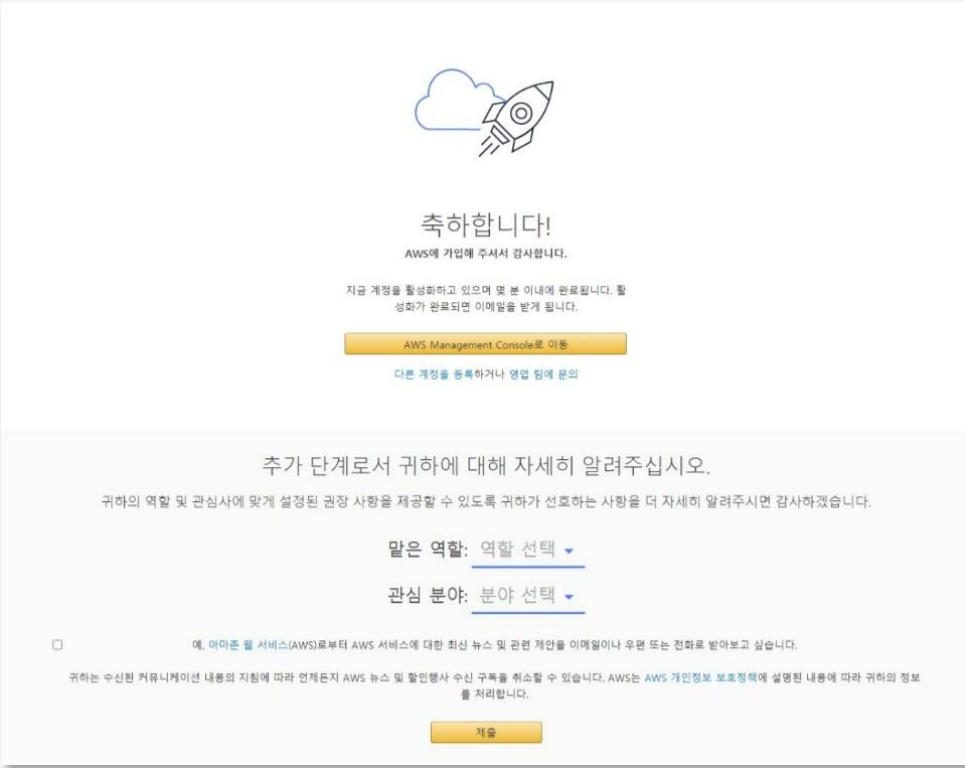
축하합니다!
AWS에 가입해 주셔서 감사합니다.

지금 계정을 활성화하고 있으며 몇 분 이내에 완료됩니다. 활성화가 완료되면 이메일을 받게 됩니다.

AWS Management Console로 이동

다른 계정을 등록하거나 영업 팀에 문의

추가 단계로서 귀하에 대해 자세히 알려주십시오.

귀하의 역할 및 관심사에 맞게 설정된 권장 사항을 제공할 수 있도록 귀하가 선호하는 사항을 더 자세히 알려주시면 감사하겠습니다.

맡은 역할: 역할 선택

관심 분야: 분야 선택

예, 아마존 웹 서비스(AWS)로부터 AWS 서비스에 대한 최신 뉴스 및 관련 제안을 이메일이나 우편 또는 전화로 받아보고 싶습니다.

귀하는 수신된 커뮤니케이션 내용의 지침에 따라 언제든지 AWS 뉴스 및 할인행사 수신 구독을 취소할 수 있습니다. AWS는 AWS 개인정보 보호정책에 설명된 내용에 따라 귀하의 정보를 처리합니다.

제출